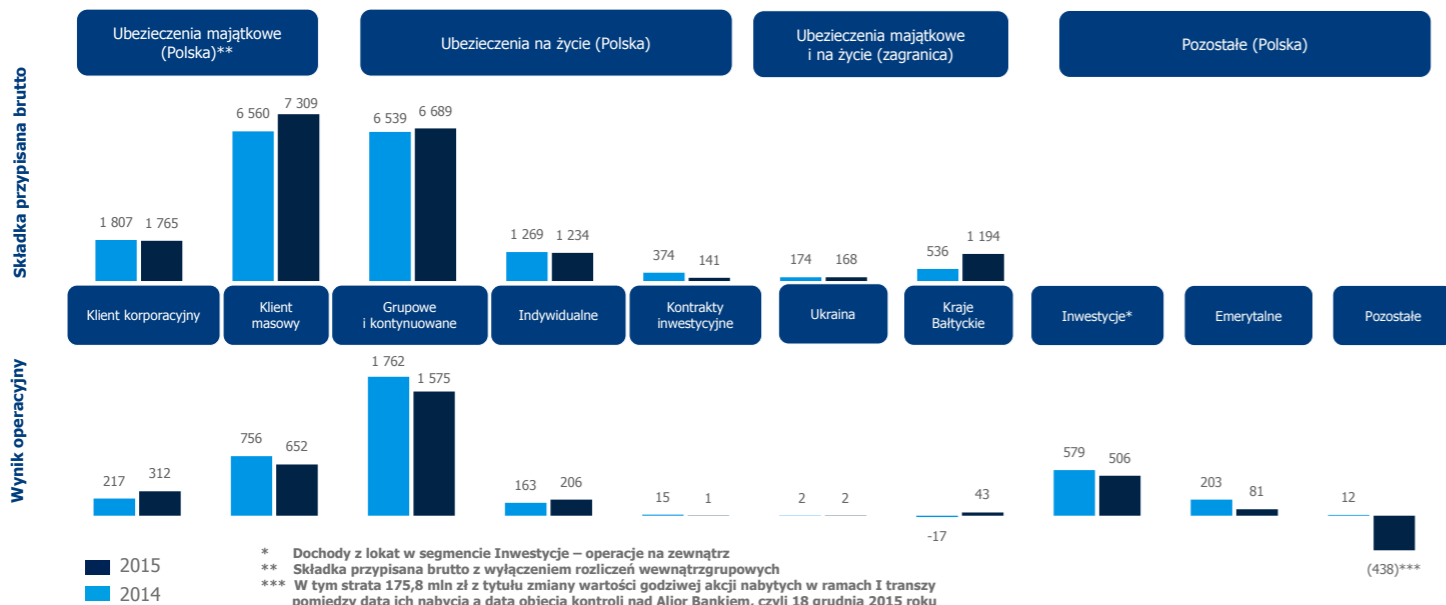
Ubezieczenia majątkowe (Polska)**

Ubezieczenia na życie (Polska)

Ubezieczenia majątkowe i na życie (zagranica)

Pozostałe (Polska)

Składka przypisana brutto

1 807 1 765

6 560 7 309

6 539 6 689

1 269 1 234

374 141

174 168

536 1 194

Klient korporacyjny

Klient masowy

Grupowe i kontynuowane

Indywidualne

Kontrakty inwestycyjne

Ukraina

Kraje Bałtyckie

Inwestycje*

Emerytalne

Pozostałe

Wynik operacyjny

217 312

756 652

1 762 1 575

163 206

15 1

2 2

-17 43

579 506

203 81

12 (438)***

2015

2014

* Dochody z lokat w segmencie Inwestycje – operacje na zewnątrz

** Składka przypisana brutto z wyłączeniem rozliczeń wewnątrzgrupowych

*** W tym strata 175,8 mln zł z tytułu zmiany wartości godziwej akcji nabytych w ramach I transzy pomiędzy datą ich nabycia a datą objęcia kontroli nad Alior Bankiem, czyli 18 grudnia 2015 roku